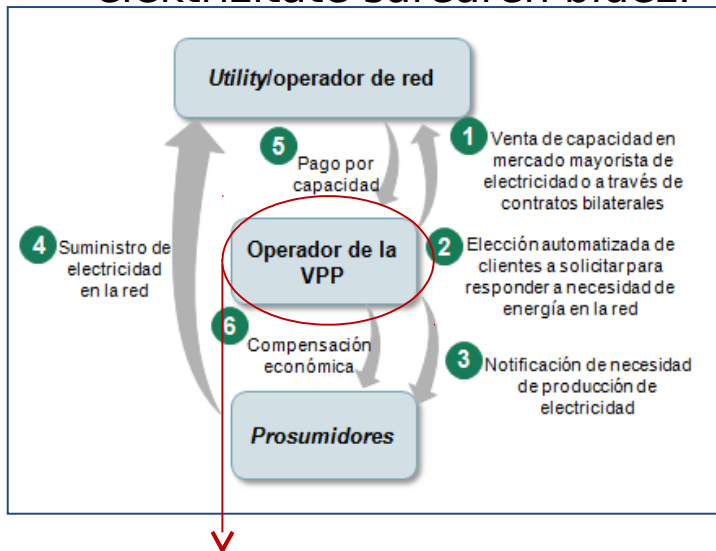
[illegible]

Utility/operador de red

5 Pago por capacidad

1 Venta de capacidad en mercado mayorista de electricidad o a través de contratos bilaterales

4 Suministro de electricidad en la red

Operador de la VPP

2 Elección automatizada de clientes a solicitar para responder a necesidad de energía en la red

6 Compensación económica

3 Notificación de necesidad de producción de electricidad

Prosumidores